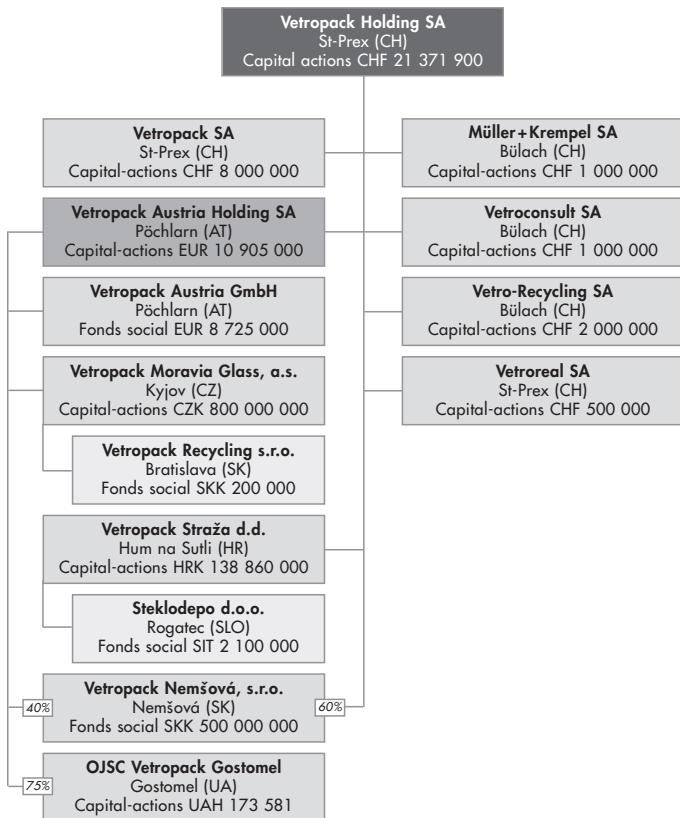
Vetropack Holding SA
St-Prex (CH)
Capital actions CHF 21 371 900

Vetropack SA
St-Prex (CH)
Capital-actions CHF 8 000 000

Vetropack Austria Holding SA
Pöchlarn (AT)
Capital-actions EUR 10 905 000

Vetropack Austria GmbH
Pöchlarn (AT)
Fonds social EUR 8 725 000

Vetropack Moravia Glass, a.s.
Kyjov (CZ)
Capital-actions CZK 800 000 000

Vetropack Recycling s.r.o.
Bratislava (SK)
Fonds social SKK 200 000

Vetropack Straža d.d.
Hum na Sutli (HR)
Capital-actions HRK 138 860 000

Steklodepo d.o.o.
Rogatec (SLO)
Fonds social SIT 2 100 000

40%

Vetropack Nemšová, s.r.o.
Nemšová (SK)
Fonds social SKK 500 000 000

60%

75%

OJSC Vetropack Gostomel
Gostomel (UA)
Capital-actions UAH 173 581

Müller+Krempel SA
Bülach (CH)
Capital-actions CHF 1 000 000

Vetroconsult SA
Bülach (CH)
Capital-actions CHF 1 000 000

Vetro-Recycling SA
Bülach (CH)
Capital-actions CHF 2 000 000

Vetroreal SA
St-Prex (CH)
Capital-actions CHF 500 000